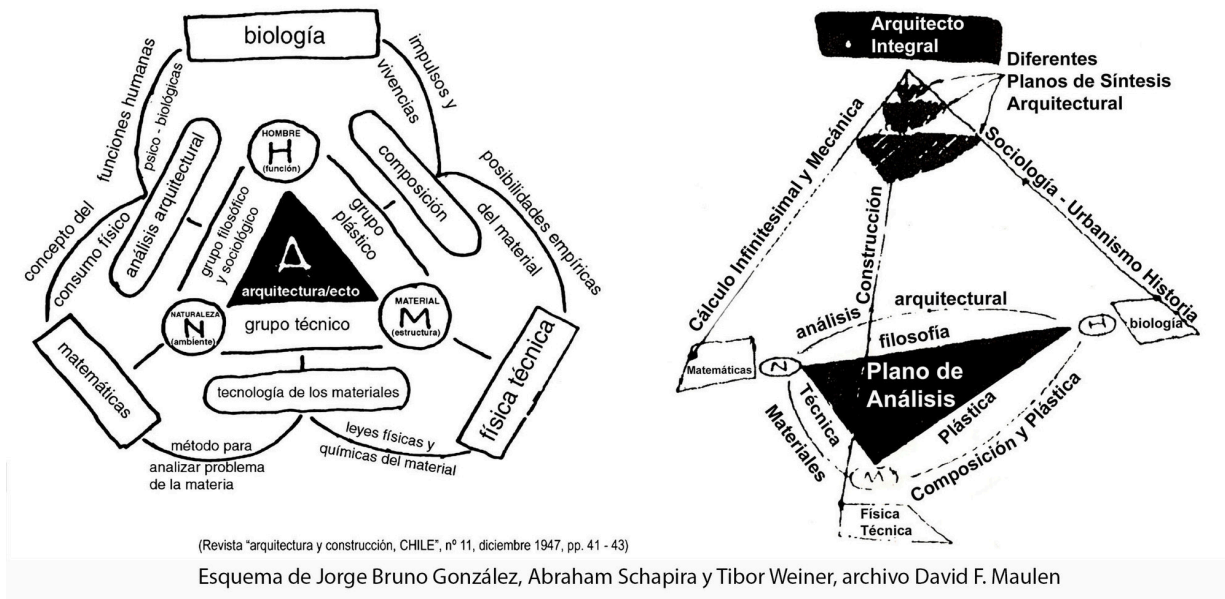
biología

impulsos y vivencias

funciones humanas

psico - biológicas

concepto del consumo físico

análisis arquitectural

HOMBRE
H
(función)

composición

posibilidades empíricas del material

grupo filosófico y sociológico

grupo plástico

A
arquitectura/ecto

NATURALEZA
N
(ambiente)

grupo técnico

MATERIAL
M
(estructura)

matemáticas

física técnica

tecnología de los materiales

método para analizar problema de la materia

leyes físicas y químicas del material

(Revista "arquitectura y construcción, CHILE", nº 11, diciembre 1947, pp. 41 - 43)

Arquitecto Integral

Diferentes Planos de Síntesis Arquitectural

Cálculo Infinitesimal y Mecánica

Construcción

Sociología - Urbanismo Historia

arquitectural

análisis

filosofía

H

biología

Matemáticas

N

Plano de Análisis

Técnica

Materiales

Plástica

Composición y Plástica

M

Física Técnica

Esquema de Jorge Bruno González, Abraham Schapira y Tibor Weiner, archivo David F. Maulen